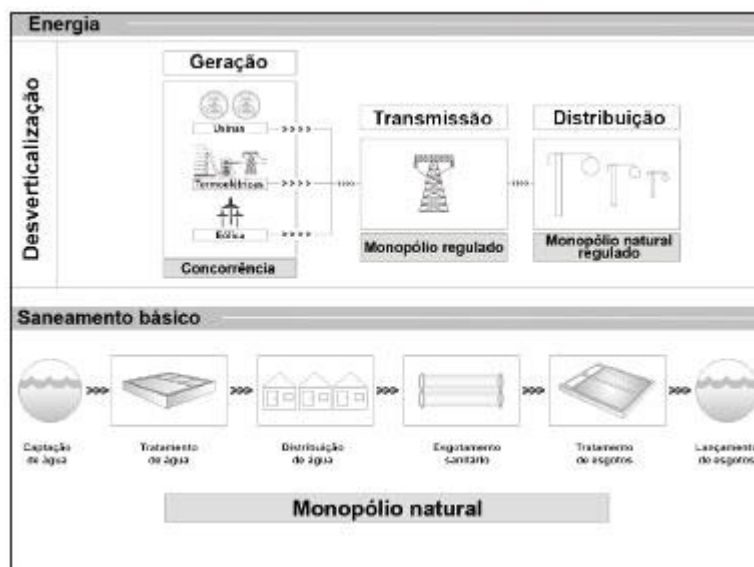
Energia

Desverticalização

Geração

Usinas

Termoelétricas

Eólica

Concorrência

Transmissão

Monopólio regulado

Distribuição

Monopólio natural regulado

Saneamento básico

Captação de água

Tratamento de água

Distribuição de água

Esgotamento sanitário

Tratamento de esgotos

Lançamento de esgotos

Monopólio natural